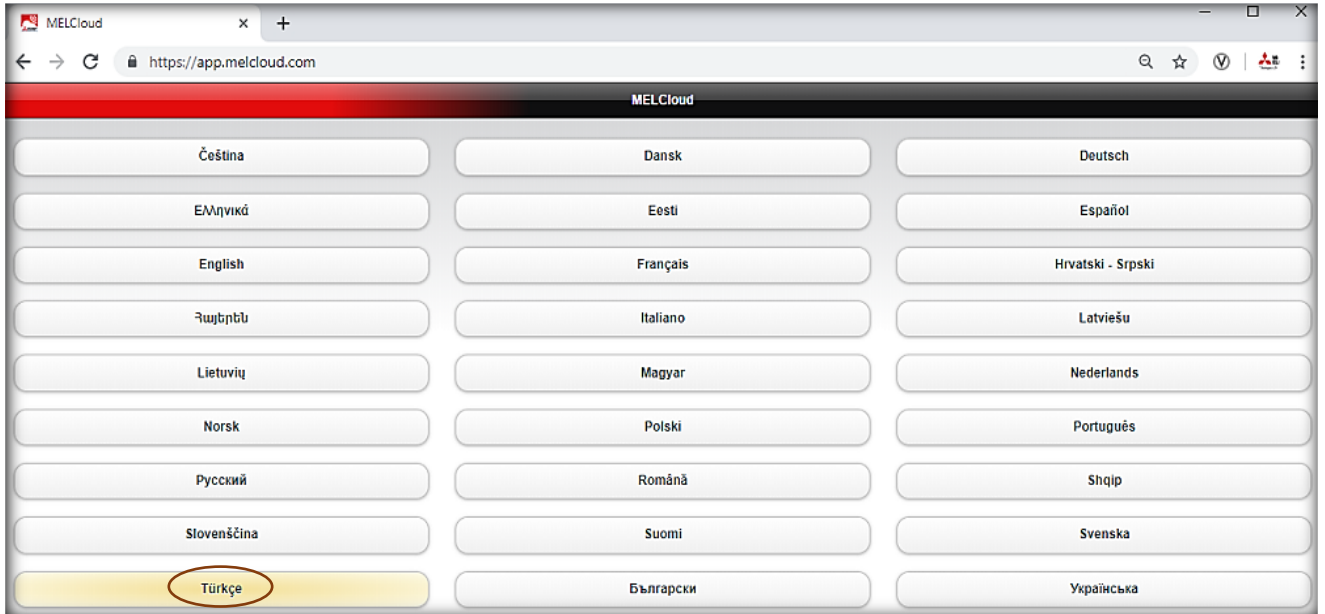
MELCloud × +

https://app.melcloud.com

MELCloud

| | | |
|---|---|---|
| Čeština | Dansk | Deutsch |
| Ελληνικά | Eesti | Español |
| English | Français | Hrvatski - Srpski |
| Հայերեն | Italiano | Latviešu |
| Lietuvių | Magyar | Nederlands |
| Norsk | Polski | Português |
| Русский | Română | Shqip |
| Slovenščina | Suomi | Svenska |
| Türkçe | Български | Українська |